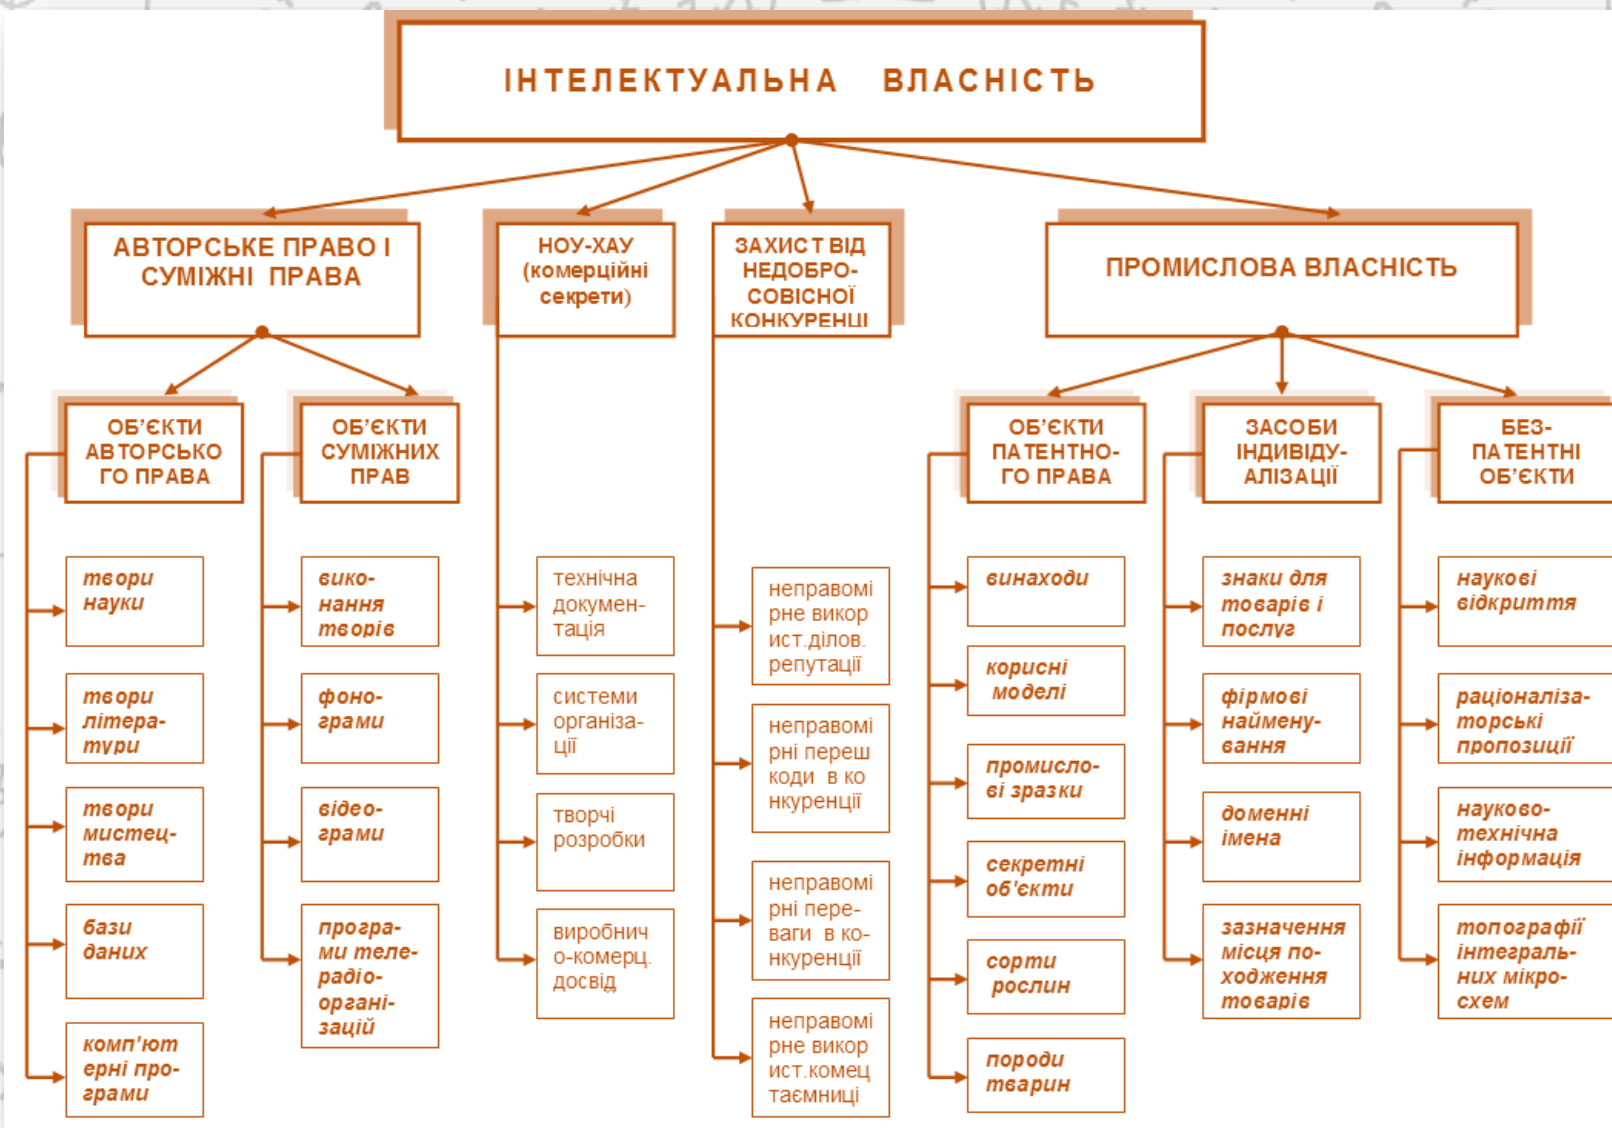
ІНТЕЛЕКТУАЛЬНА ВЛАСНІСТЬ

АВТОРСЬКЕ ПРАВО І СУМІЖНІ ПРАВА

НОУ-ХАУ (комерційні секрети)

ЗАХИСТ ВІД НЕДОБРО-СОВІСНОЇ КОНКУРЕНЦІ

ПРОМИСЛОВА ВЛАСНІСТЬ

ОБ'ЄКТИ АВТОРСЬКОГО ПРАВА

творі науки

твори літератури

твори мистецтва

бази даних

комп'ютерні програми

ОБ'ЄКТИ СУМІЖНИХ ПРАВ

виконання творів

фонограми

відеограми

програми телерадіоорганізацій

технічна документація

системи організації

творчі розробки

виробничо-комерц. досвід

неправомірне викор ист.ділов. репутації

неправомірні переш коди в конкуренції

неправомірні переваги в конкуренції

неправомірне викор ист.комец таємниці

ОБ'ЄКТИ ПАТЕНТНОГО ПРАВА

винаходи

корисні моделі

промислові зразки

секретні об'єкти

сорти рослин

породи тварин

ЗАСОБИ ІНДИВІДУАЛІЗАЦІЇ

знаки для товарів і послуг

фірмові найменування

доменні імена

зазначення місця походження товарів

БЕЗ-ПАТЕНТНІ ОБ'ЄКТИ

наукові відкриття

раціоналізаторські пропозиції

науково-технічна інформація

топографії інтегральних мікросхем